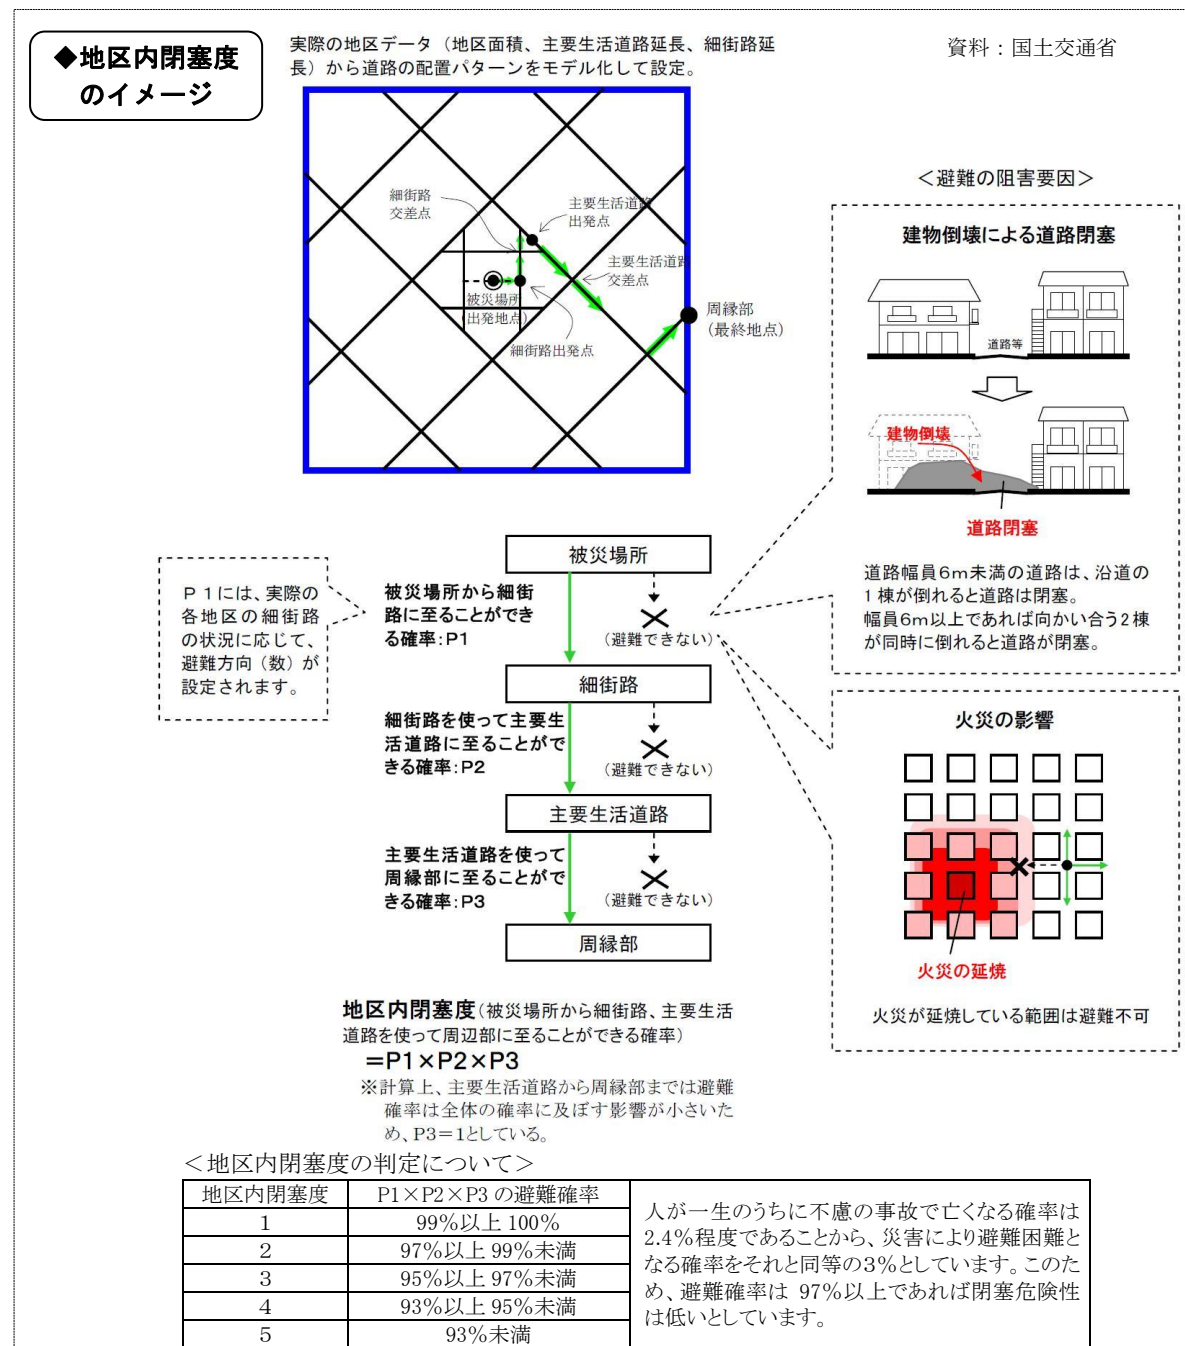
◆地区内閉塞度のイメージ

実際の地区データ（地区面積、主要生活道路延長、細街路延長）から道路の配置パターンをモデル化して設定。

資料：国土交通省

細街路交差点

主要生活道路出発点

主要生活道路交差点

被災場所（出発地点）

細街路出発点

周縁部（最終地点）

＜避難の阻害要因＞

建物倒壊による道路閉塞

道路等

建物倒壊

道路閉塞

道路幅員6m未満の道路は、沿道の1棟が倒れると道路は閉塞。
幅員6m以上であれば向かい合う2棟が同時に倒れると道路が閉塞。

P1には、実際の各地区の細街路の状況に応じて、避難方向（数）が設定されます。

被災場所

被災場所から細街路に至ることができる確率：P1

（避難できない）

細街路

細街路を使って主要生活道路に至ることができる確率：P2

（避難できない）

主要生活道路

主要生活道路を使って周縁部に至ることができる確率：P3

（避難できない）

周縁部

火災の影響

火災の延焼

火災が延焼している範囲は避難不可

地区内閉塞度（被災場所から細街路、主要生活道路を使って周辺部に至ることができる確率）
＝P1×P2×P3
※計算上、主要生活道路から周縁部までは避難確率は全体の確率に及ぼす影響が小さいため、P3＝1としている。

＜地区内閉塞度の判定について＞

| 地区内閉塞度 | P1×P2×P3 の避難確率 |
|---|---|
| 1 | 99%以上 100% |
| 2 | 97%以上 99%未満 |
| 3 | 95%以上 97%未満 |
| 4 | 93%以上 95%未満 |
| 5 | 93%未満 |

人が一生のうちに不慮の事故で亡くなる確率は2.4%程度であることから、災害により避難困難となる確率をそれと同等の3%としています。このため、避難確率は 97%以上であれば閉塞危険性は低いとしています。